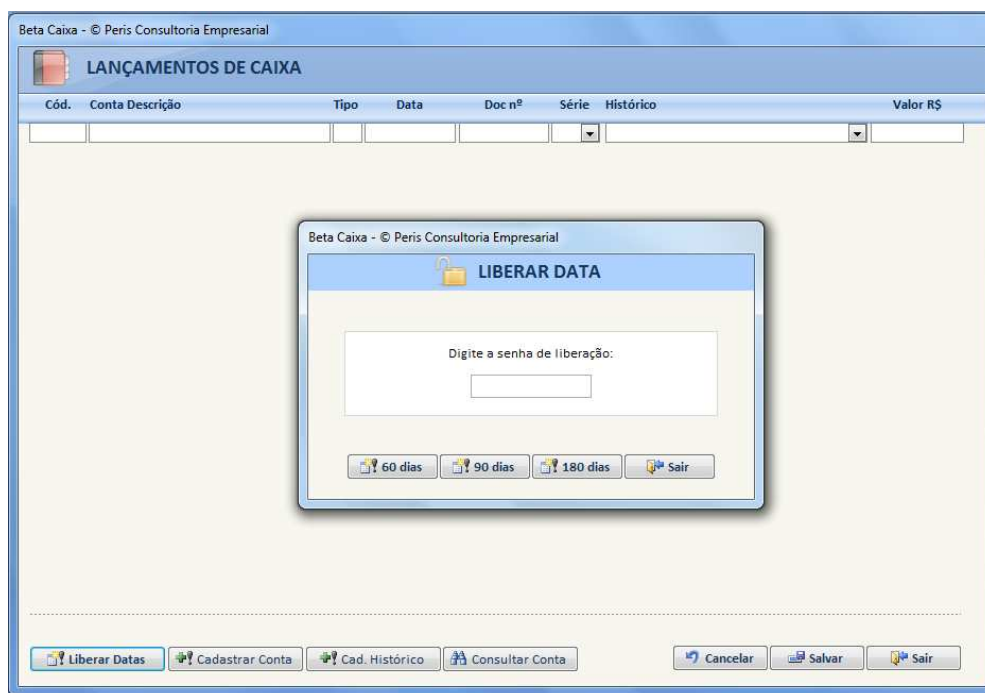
Beta Caixa - © Peris Consultoria Empresarial

LANÇAMENTOS DE CAIXA

| Cód. | Conta Descrição | Tipo | Data | Doc nº | Série | Histórico | Valor R$ |
|---|---|---|---|---|---|---|---|

Beta Caixa - © Peris Consultoria Empresarial

LIBERAR DATA

Digite a senha de liberação:

60 dias 90 dias 180 dias Sair

Liberar Datas Cadastrar Conta Cad. Histórico Consultar Conta Cancelar Salvar Sair